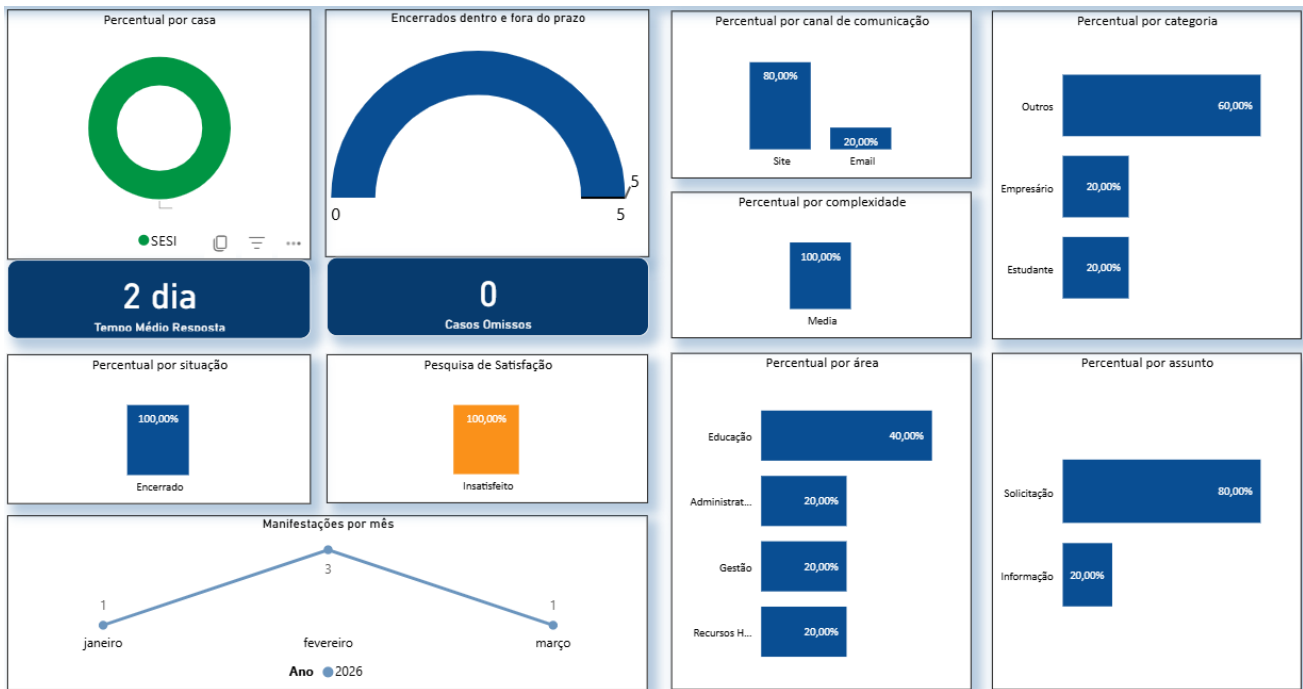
Percentual por casa

SESI

2 dia
Tempo Médio Resposta

Encerrados dentro e fora do prazo

0
5
5

0
Casos Omissos

Percentual por canal de comunicação

80,00%
Site
20,00%
Email

Percentual por categoria

Outros 60,00%
Empresário 20,00%
Estudante 20,00%

Percentual por complexidade

100,00%
Media

Percentual por situação

100,00%
Encerrado

Pesquisa de Satisfação

100,00%
Insatisfeito

Percentual por área

Educação 40,00%
Administrat... 20,00%
Gestão 20,00%
Recursos H... 20,00%

Percentual por assunto

Solicitação 80,00%
Informação 20,00%

Manifestações por mês

1
janeiro
3
fevereiro
1
março

Ano 2026